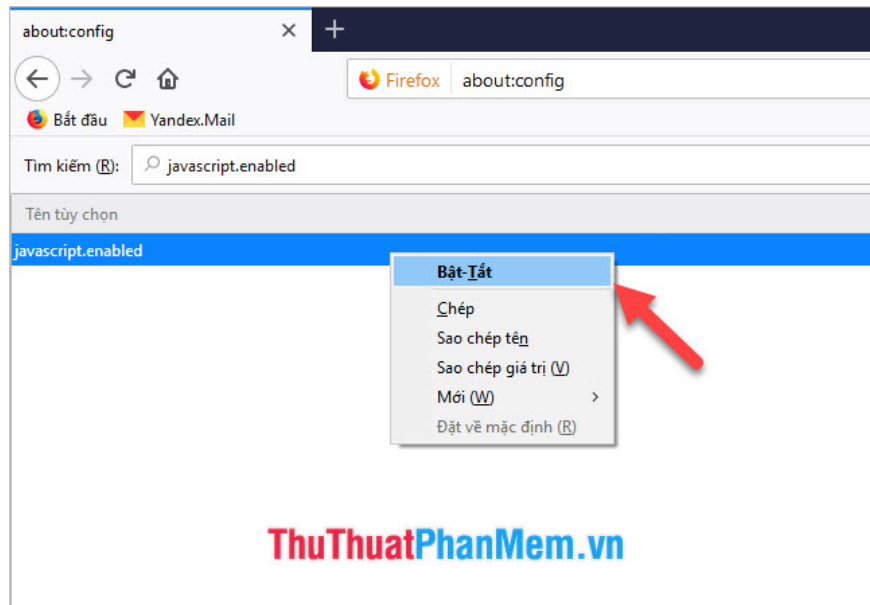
about:config
×
+
Firefox about:config
Bắt đầu Yandex.Mail
Tìm kiếm (R): javascript.enabled
Tên tùy chọn
javascript.enabled
Bật-Tắt
Chép
Sao chép tên
Sao chép giá trị (V)
Mới (W)
Đặt về mặc định (R)
ThuThuatPhanMem.vn